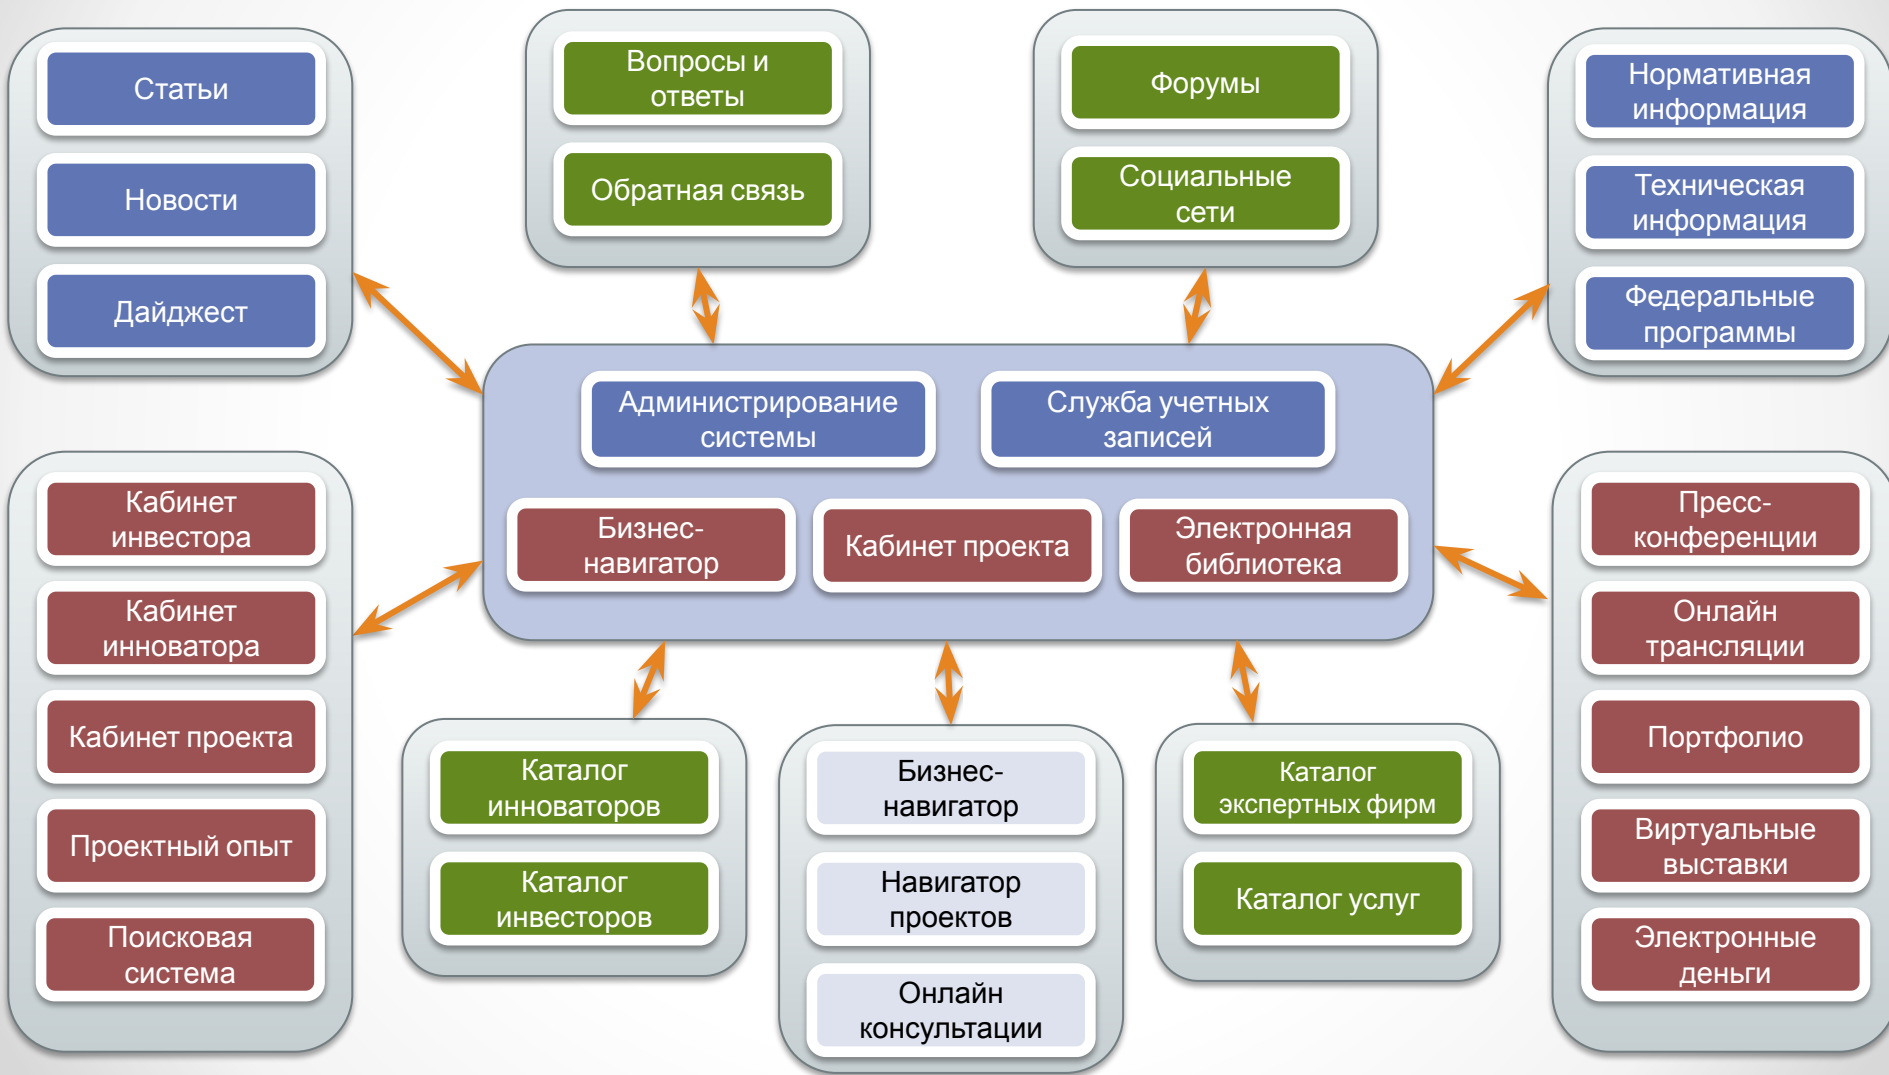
Статьи

Новости

Дайджест

Вопросы и ответы

Обратная связь

Форумы

Социальные сети

Нормативная информация

Техническая информация

Федеральные программы

Администрирование системы

Служба учетных записей

Бизнес-навигатор

Кабинет проекта

Электронная библиотека

Кабинет инвестора

Кабинет инноватора

Кабинет проекта

Проектный опыт

Поисковая система

Каталог инноваторов

Каталог инвесторов

Бизнес-навигатор

Навигатор проектов

Онлайн консультации

Каталог экспертных фирм

Каталог услуг

Пресс-конференции

Онлайн трансляции

Портфолио

Виртуальные выставки

Электронные деньги